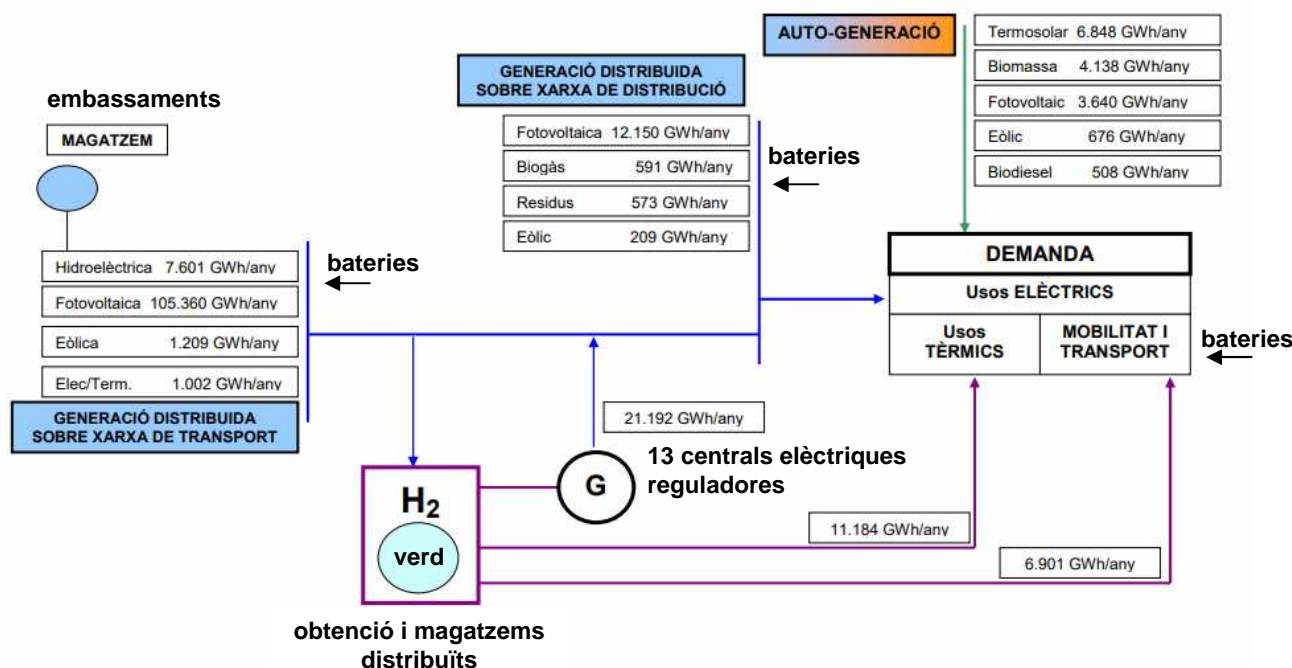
AUTO-GENERACIÓ

Termosolar 6.848 GWh/any
Biomassa 4.138 GWh/any
Fotovoltaic 3.640 GWh/any
Eòlic 676 GWh/any
Biodiesel 508 GWh/any

GENERACIÓ DISTRIBUIDA SOBRE XARXA DE DISTRIBUCIÓ

Fotovoltaica 12.150 GWh/any
Biogàs 591 GWh/any
Residus 573 GWh/any
Eòlic 209 GWh/any

bateries

embassaments

MAGATZEM

Hidroelèctrica 7.601 GWh/any
Fotovoltaica 105.360 GWh/any
Eòlica 1.209 GWh/any
Elec/Term. 1.002 GWh/any

GENERACIÓ DISTRIBUIDA SOBRE XARXA DE TRANSPORT

bateries

DEMANDA
Usos ELÈCTRICS
Usos TÈRMICS
MOBILITAT I TRANSPORT

bateries

21.192 GWh/any

$H_2$
verd

G

13 centrals elèctriques reguladores

11.184 GWh/any

6.901 GWh/any

obtenció i magatzems distribuïts